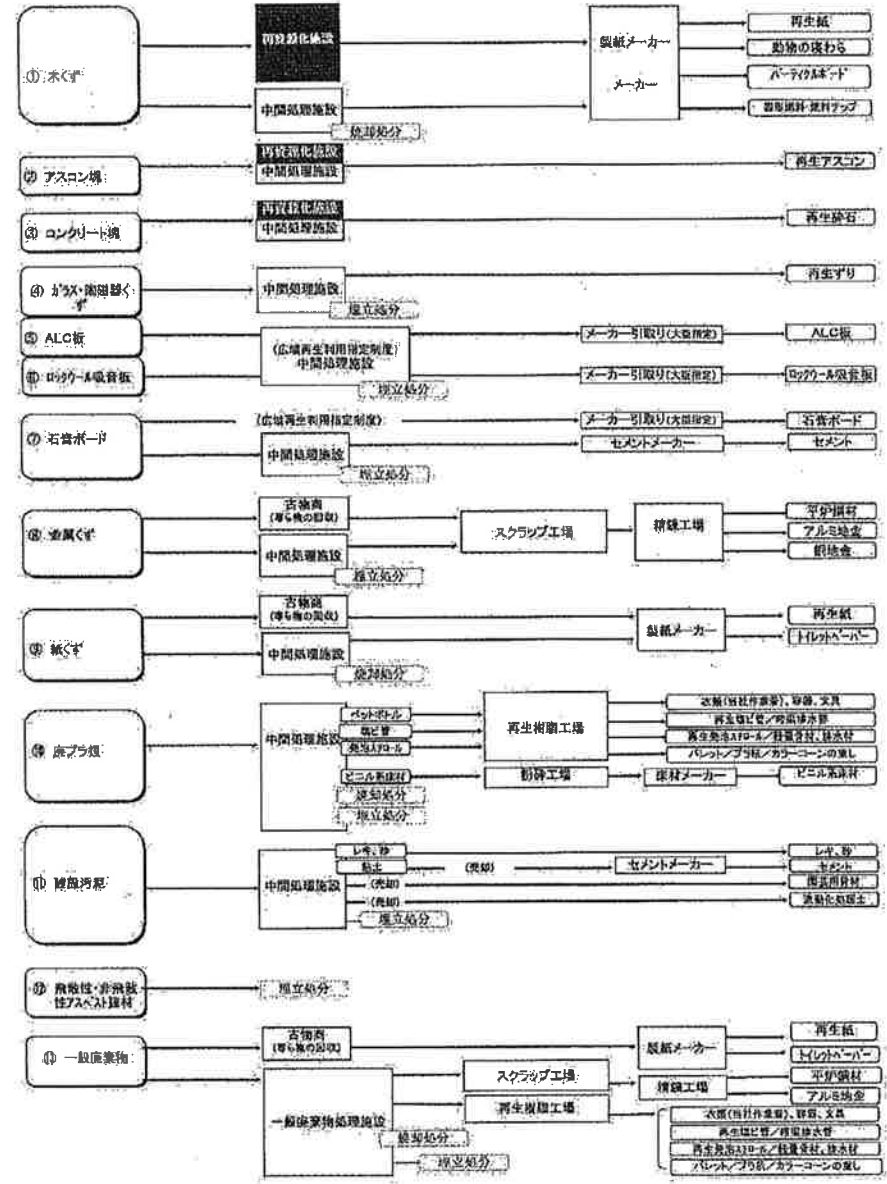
① 木くず

再資源化施設

中間処理施設

焼却処分

製紙メーカー

メーカー

再生紙

動物の敷わら

パーティクルボード

燃料チップ

② アスコン塊

再資源化施設

中間処理施設

再生アスコン

③ コンクリート塊

再資源化施設

中間処理施設

再生砕石

④ ガラス・陶磁器くず

中間処理施設

埋立処分

再生ずり

⑤ ALC板

⑥ ロックウール吸音板

(広域再生利用指定制度)
中間処理施設

埋立処分

メーカー引取り(大臣指定)

メーカー引取り(大臣指定)

ALC板

ロックウール吸音板

⑦ 石膏ボード

(広域再生利用指定制度)

中間処理施設

埋立処分

メーカー引取り(大臣指定)

セメントメーカー

石膏ボード

セメント

⑧ 金属くず

古物商
(専ら物の回収)

中間処理施設

埋立処分

スクラップ工場

精錬工場

平炉鋼材

アルミ地金

銅地金

⑨ 紙くず

古物商
(専ら物の回収)

中間処理施設

焼却処分

製紙メーカー

再生紙

トイレットペーパー

⑩ 廃プラ類

中間処理施設

ペットボトル

塩ビ管

発泡スチロール

ビニル系床材

焼却処分

埋立処分

再生樹脂工場

粉砕工場

床材メーカー

衣服(当社作業服)、容器、文具

再生塩ビ管/吸音排水管

再生発泡スチロール/軽量骨材、排水材

パレット/プラ杭/カラーコーンの重し

ビニル系床材

⑪ 建設汚泥

中間処理施設

レキ、砂

粘土

(売却)

(売却)

(売却)

埋立処分

セメントメーカー

レキ、砂

セメント

園芸用資材

流動化処理土

⑫ 飛散性・非飛散性アスベスト建材

埋立処分

⑬ 一般廃棄物

古物商
(専ら物の回収)

一般廃棄物処理施設

焼却処分

埋立処分

スクラップ工場

再生樹脂工場

製紙メーカー

精錬工場

再生紙

トイレットペーパー

平炉鋼材

アルミ地金

衣服(当社作業服)、容器、文具

再生塩ビ管/吸音排水管

再生発泡スチロール/軽量骨材、排水材

パレット/プラ杭/カラーコーンの重し